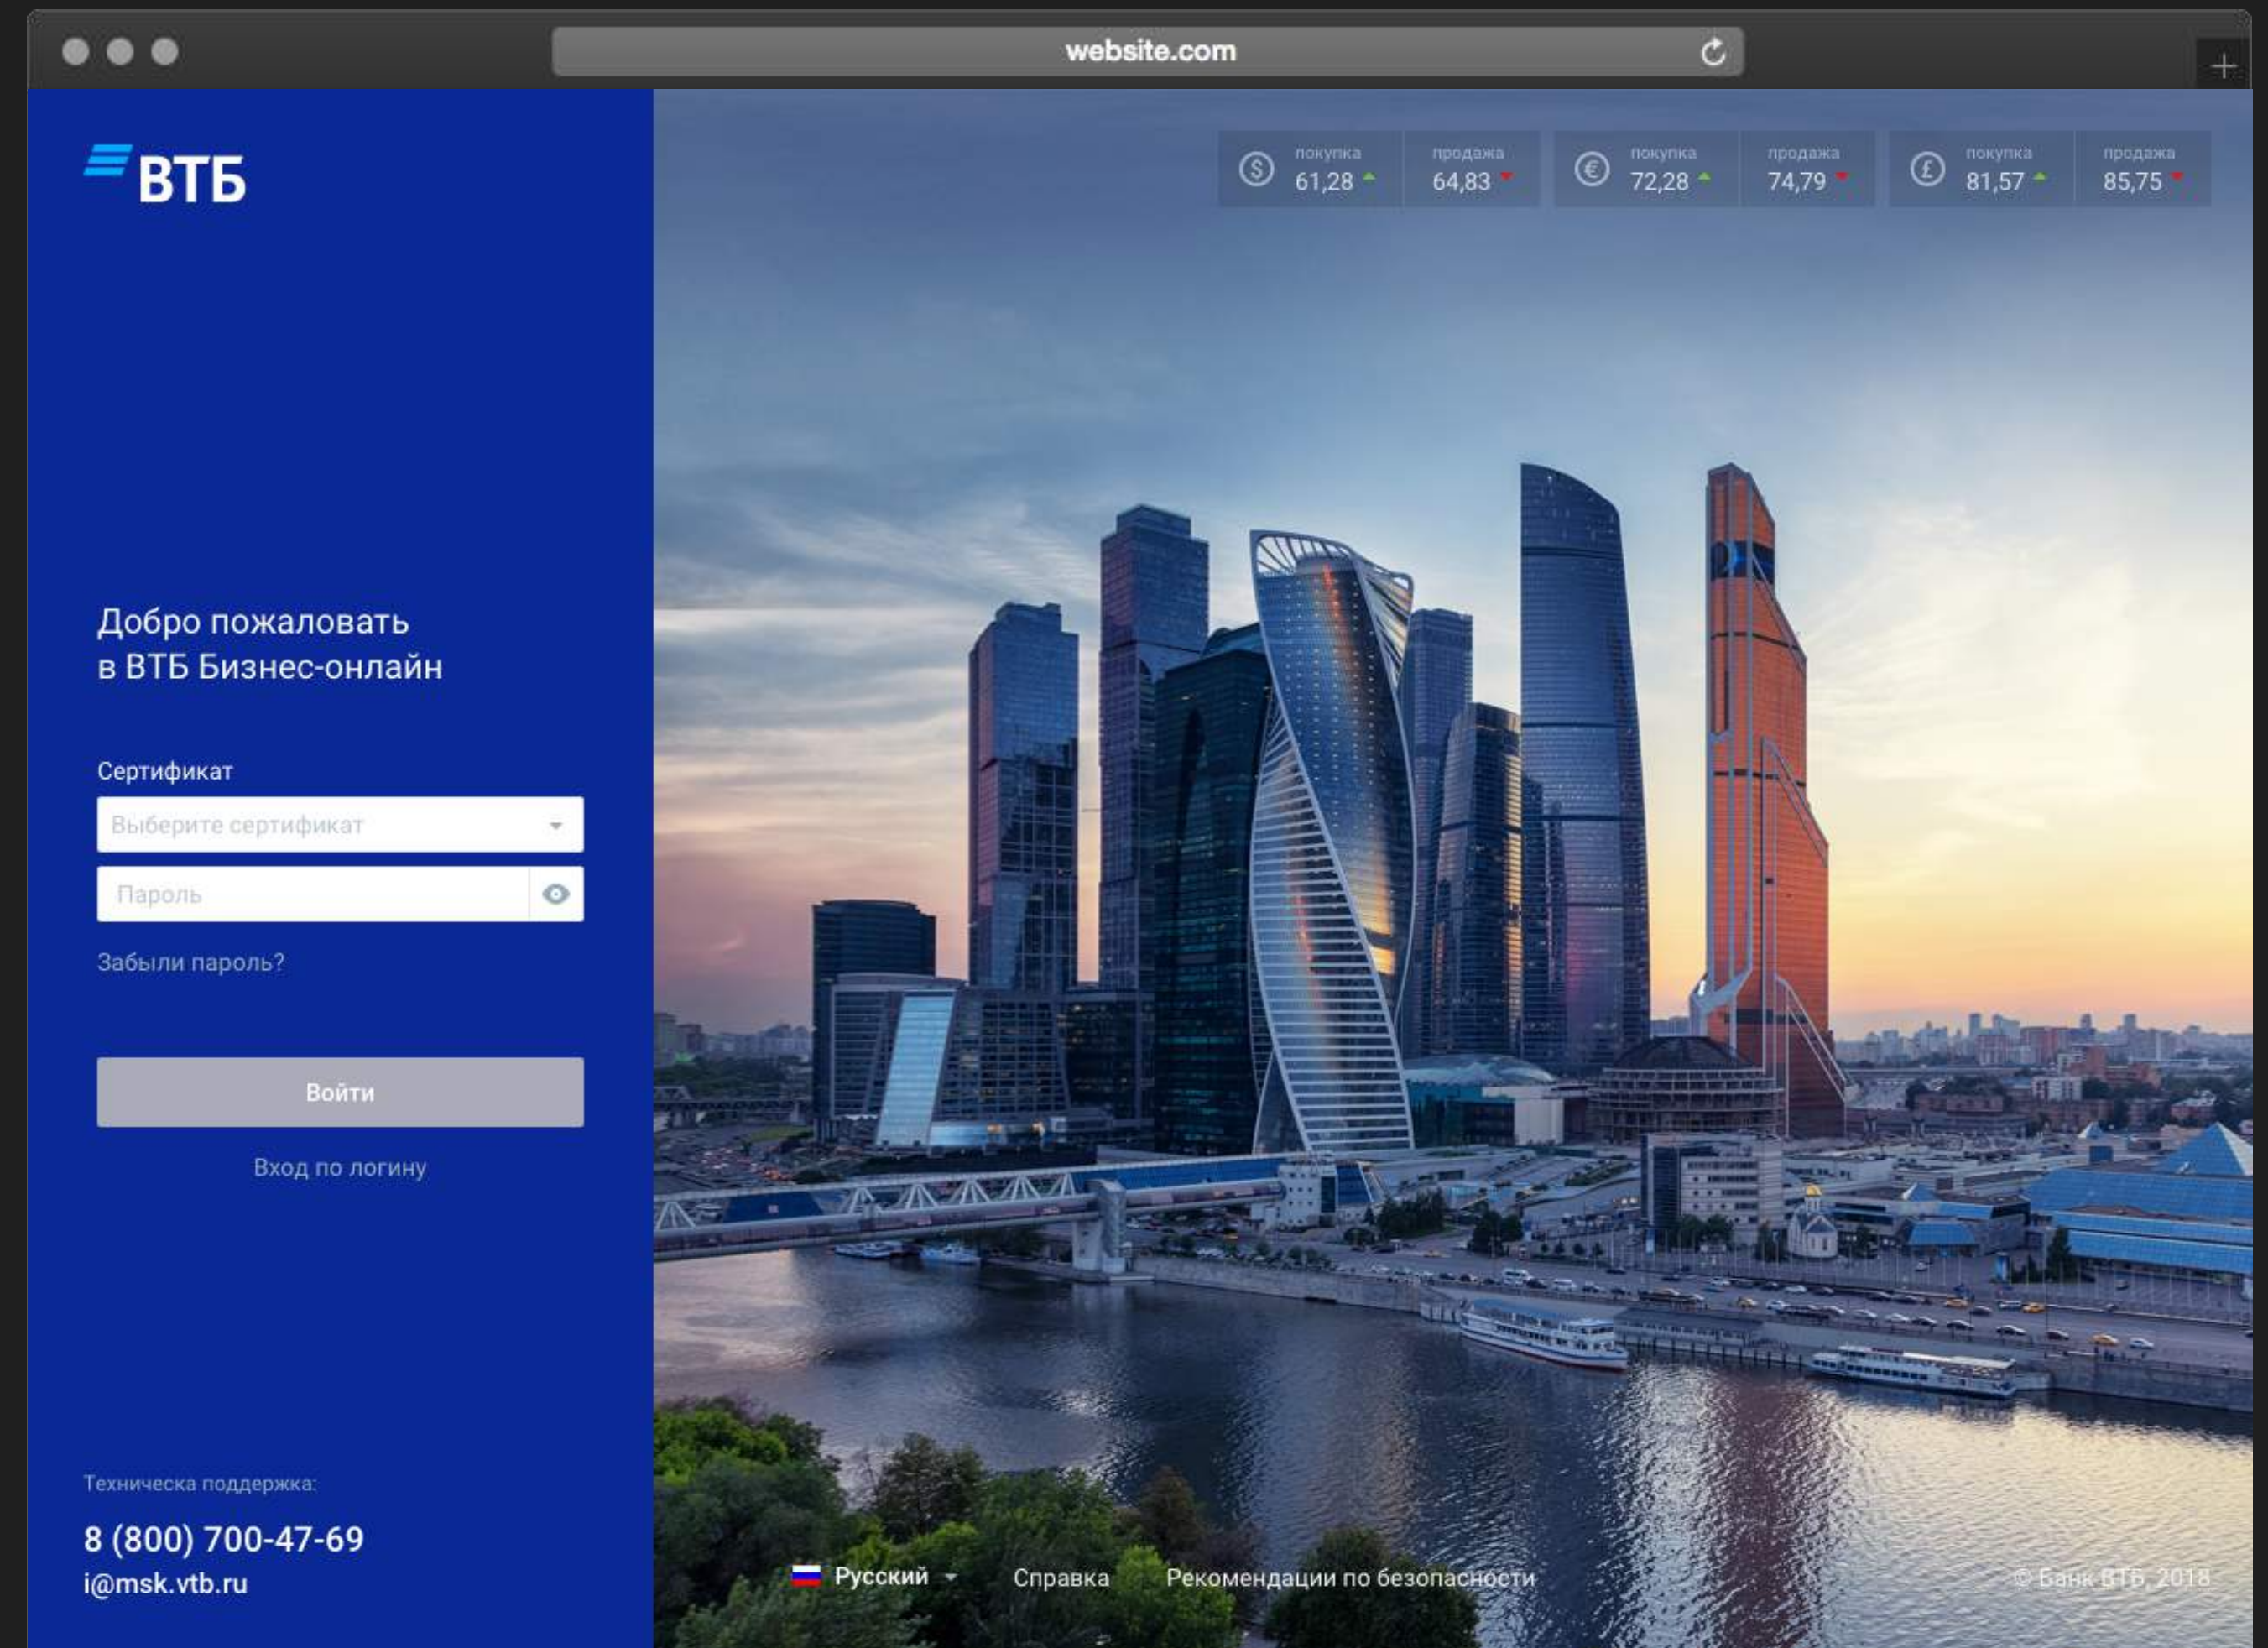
website.com

ВТБ

покупка 61,28
продажа 64,83
покупка 72,28
продажа 74,79
покупка 81,57
продажа 85,75

Добро пожаловать в ВТБ Бизнес-онлайн

Сертификат

Выберите сертификат

Пароль

Забыли пароль?

Войти

Вход по логину

Техническа поддержка:

8 (800) 700-47-69

i@msk.vtb.ru

Русский

Справка

Рекомендации по безопасности

© Банк ВТБ, 2018